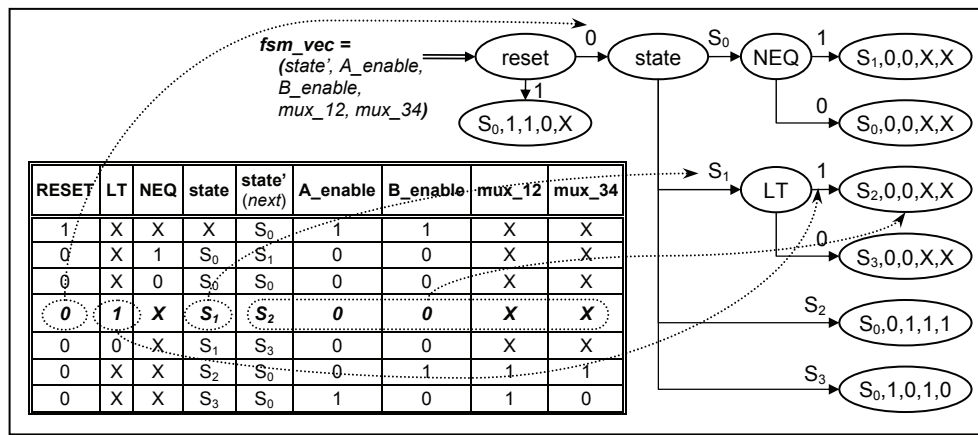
fsm_vec = (state', A_enable, B_enable, mux_12, mux_34)

reset
0
1
$S_0$,1,1,0,X
state
$S_0$
NEQ
1
$S_1$,0,0,X,X
0
$S_0$,0,0,X,X
$S_1$
LT
1
$S_2$,0,0,X,X
0
$S_3$,0,0,X,X
$S_2$
$S_0$,0,1,1,1
$S_3$
$S_0$,1,0,1,0

| RESET | LT | NEQ | state | state' (next) | A_enable | B_enable | mux_12 | mux_34 |
|---|---|---|---|---|---|---|---|---|
| 1 | X | X | X | $S_0$ | 1 | 1 | X | X |
| 0 | X | 1 | $S_0$ | $S_1$ | 0 | 0 | X | X |
| 0 | X | 0 | $S_0$ | $S_0$ | 0 | 0 | X | X |
| 0 | 1 | X | $S_1$ | $S_2$ | 0 | 0 | X | X |
| 0 | 0 | X | $S_1$ | $S_3$ | 0 | 0 | X | X |
| 0 | X | X | $S_2$ | $S_0$ | 0 | 1 | 1 | 1 |
| 0 | X | X | $S_3$ | $S_0$ | 1 | 0 | 1 | 0 |